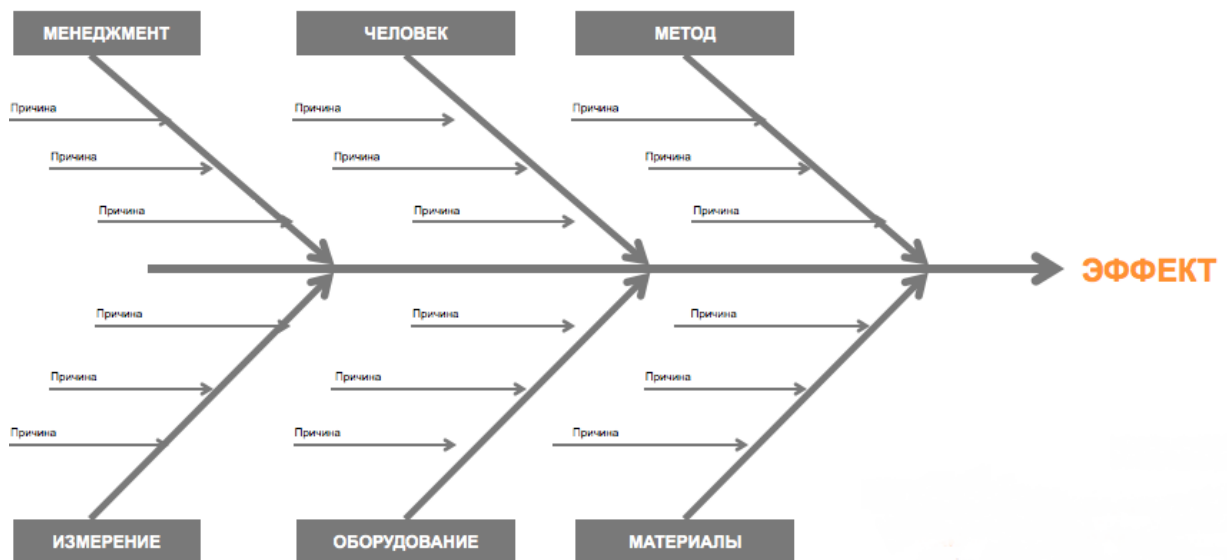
МЕНЕДЖМЕНТ

Причина

Причина

Причина

ЧЕЛОВЕК

Причина

Причина

Причина

МЕТОД

Причина

Причина

Причина

ЭФФЕКТ

Причина

Причина

Причина

ИЗМЕРЕНИЕ

Причина

Причина

Причина

ОБОРУДОВАНИЕ

Причина

Причина

Причина

МАТЕРИАЛЫ